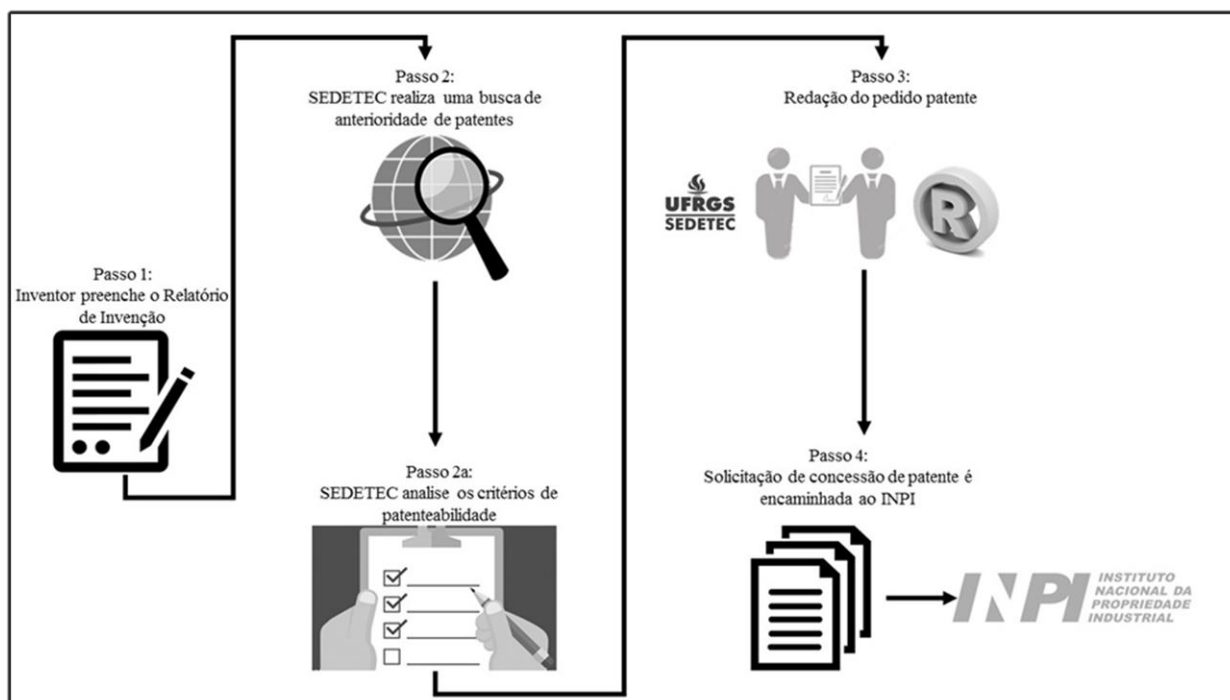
Passo 1:
Inventor preenche o Relatório de Invenção

Passo 2:
SEDETEC realiza uma busca de anterioridade de patentes

Passo 2a:
SEDETEC analise os critérios de patenteabilidade

Passo 3:
Redação do pedido patente

UFRGS
SEDETEC

R

Passo 4:
Solicitação de concessão de patente é encaminhada ao INPI

INPI INSTITUTO NACIONAL DA PROPRIEDADE INDUSTRIAL